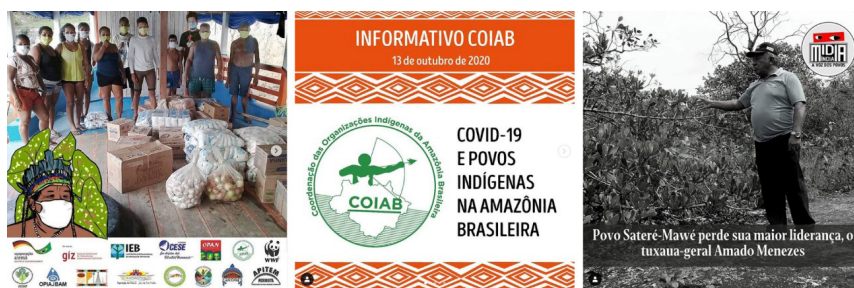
IEB
CESE
OPAN
WWF
giz
OPIAJBAM
APITEM

INFORMATIVO COIAB
13 de outubro de 2020

Coordenação das Organizações Indígenas da Amazônia Brasileira
COIAB

COVID-19 E POVOS INDÍGENAS NA AMAZÔNIA BRASILEIRA

MÍDIA
A VOZ DOS POVOS

Povo Sateré-Mawé perde sua maior liderança, o tuxaua-geral Amado Menezes